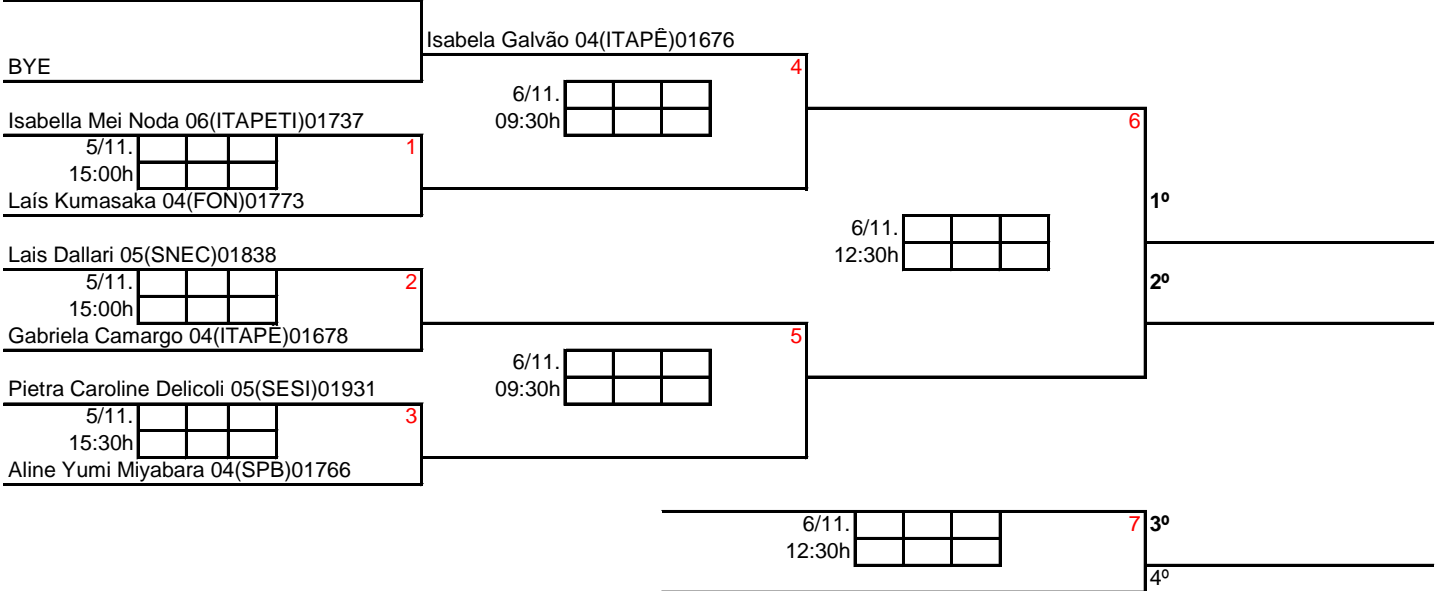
Isabela Galvão 04(ITAPÊ)01676

BYE

4

6/11.
09:30h

Isabella Mei Noda 06(ITAPETI)01737

6

5/11.
15:00h

1

Laís Kumasaka 04(FON)01773

1º

6/11.
12:30h

Lais Dallari 05(SNEC)01838

5/11.
15:00h

2

2º

Gabriela Camargo 04(ITAPÊ)01678

5

6/11.
09:30h

Pietra Caroline Delicoli 05(SESI)01931

5/11.
15:30h

3

Aline Yumi Miyabara 04(SPB)01766

6/11.
12:30h

7

3º

4º